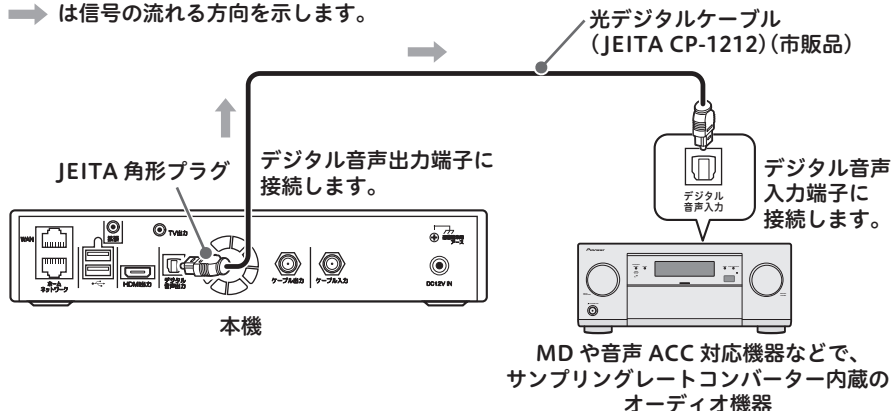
は信号の流れる方向を示します。

光デジタルケーブル
（JEITA CP-1212）（市販品）

JEITA 角形プラグ

デジタル音声出力端子に接続します。

デジタル
音声入力

デジタル音声入力端子に接続します。

WAN

ホーム
ネットワーク

HDMI出力

デジタル
音声出力

TV出力

ケーブル出力

ケーブル入力

アース

DC12V IN

本機

MD や音声 ACC 対応機器などで、サンプリングレートコンバーター内蔵のオーディオ機器